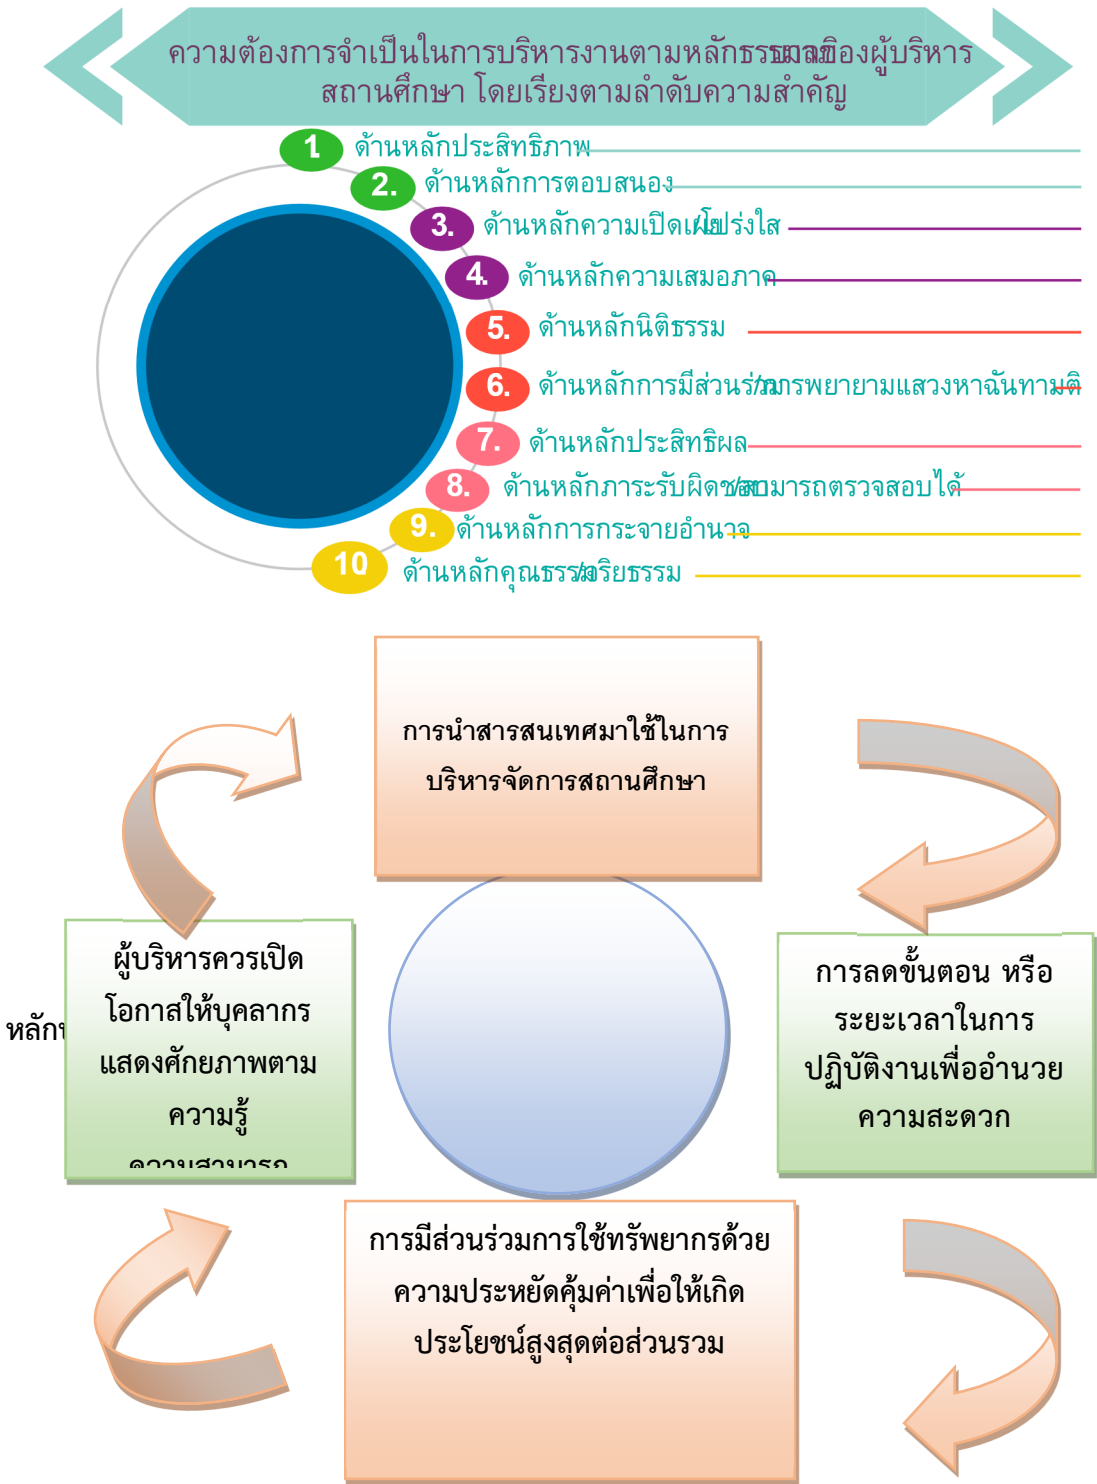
ความต้องการจำเป็นในการบริหารงานตามหลักธรรมาภิบาลของผู้บริหารสถานศึกษา โดยเรียงตามลำดับความสำคัญ

1 ด้านหลักประสิทธิภาพ

2. ด้านหลักการตอบสนอง

3. ด้านหลักความเปิดเผยโปร่งใส

4. ด้านหลักความเสมอภาค

5. ด้านหลักนิติธรรม

6. ด้านหลักการมีส่วนร่วมการพยายามแสวงหาฉันทามติ

7. ด้านหลักประสิทธิผล

8. ด้านหลักภาระรับผิดชอบสามารถตรวจสอบได้

9. ด้านหลักการกระจายอำนาจ

10 ด้านหลักคุณธรรม/จริยธรรม

การนำสารสนเทศมาใช้ในการบริหารจัดการสถานศึกษา

ผู้บริหารควรเปิดโอกาสให้บุคลากรแสดงศักยภาพตามความรู้ ความสามารถ

หลักก

การลดขั้นตอน หรือระยะเวลาในการปฏิบัติงานเพื่ออำนวยความสะดวก

การมีส่วนร่วมการใช้ทรัพยากรด้วยความประหยัดคุ้มค่าเพื่อให้เกิดประโยชน์สูงสุดต่อส่วนรวม